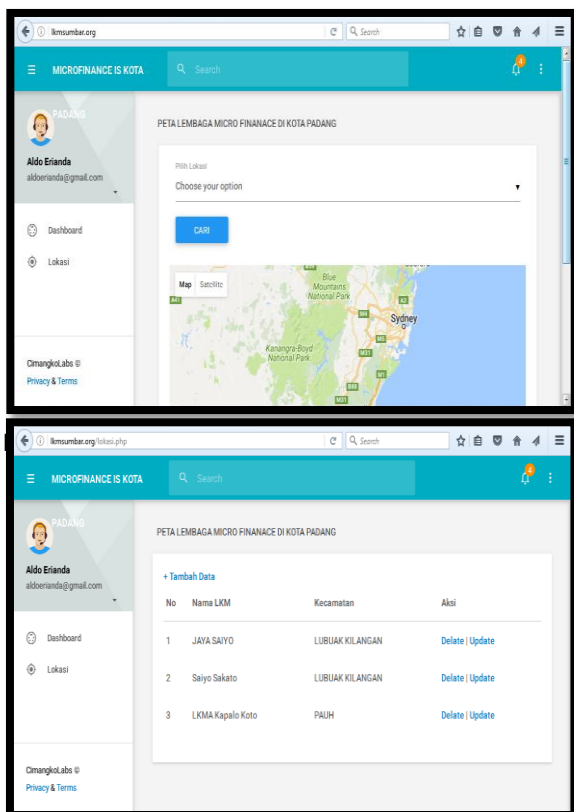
lkmsumbar.org

Search

MICROFINANCE IS KOTA

Search

4

PADANG

Aldo Erianda
aldoerianda@gmail.com

Dashboard

Lokasi

CimangkoLabs ©
Privacy & Terms

PETA LEMBAGA MICRO FINANACE DI KOTA PADANG

Pilih Lokasi
Choose your option

CARI

Map Satellite

Blue Mountains National Park

Sydney

Kanangra-Boyd National Park

A1 M4 M5 M31 M1 A8 M31

lkmsumbar.org/lokasi.php

Search

MICROFINANCE IS KOTA

Search

4

PADANG

Aldo Erianda
aldoerianda@gmail.com

Dashboard

Lokasi

CimangkoLabs ©
Privacy & Terms

PETA LEMBAGA MICRO FINANACE DI KOTA PADANG

+ Tambah Data

| No | Nama LKM | Kecamatan | Aksi |
|---|---|---|---|
| 1 | JAYA SAIYO | LUBUAK KILANGAN | Delate \| Update |
| 2 | Saiyo Sakato | LUBUAK KILANGAN | Delate \| Update |
| 3 | LKMA Kapalo Koto | PAUH | Delate \| Update |